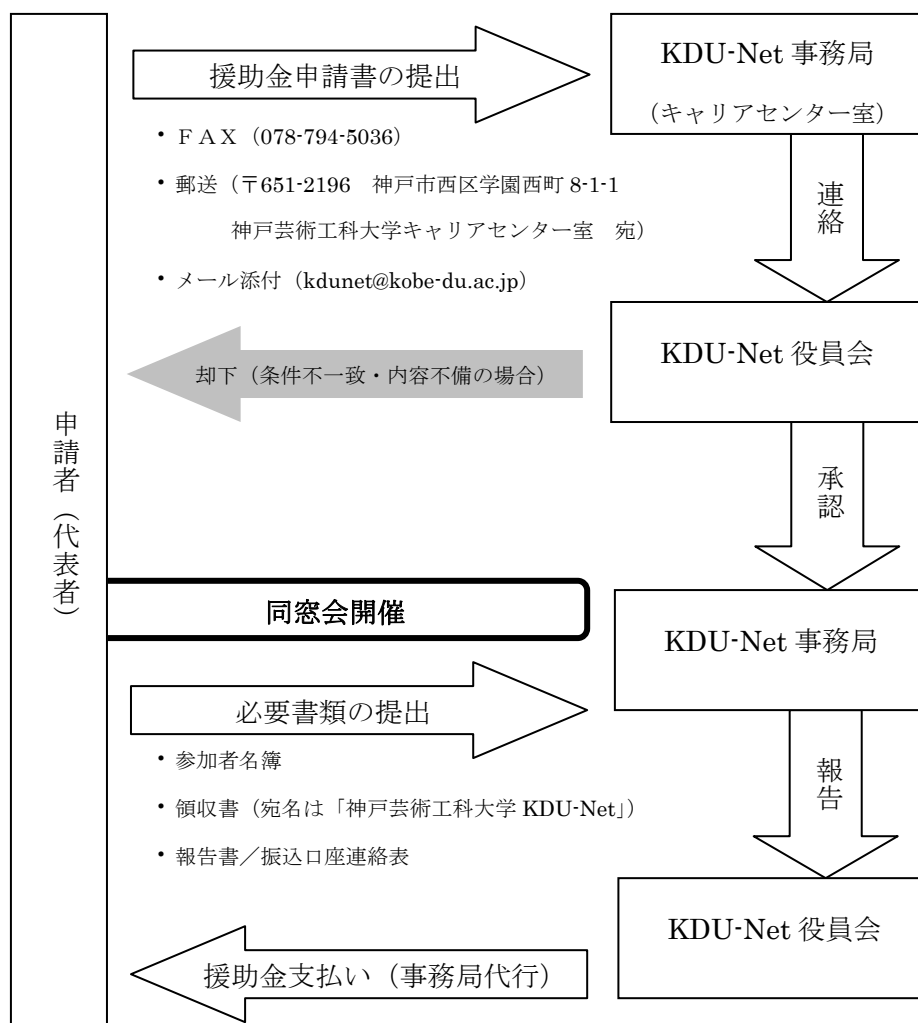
申請者（代表者）

援助金申請書の提出

KDU-Net 事務局
（キャリアセンター室）

・ＦＡＸ（078-794-5036）
・郵送（〒651-2196　神戸市西区学園西町 8-1-1 神戸芸術工科大学キャリアセンター室　宛）
・メール添付（kdunet@kobe-du.ac.jp）

連絡

KDU-Net 役員会

却下（条件不一致・内容不備の場合）

承認

同窓会開催

KDU-Net 事務局

必要書類の提出

・参加者名簿
・領収書（宛名は「神戸芸術工科大学 KDU-Net」）
・報告書／振込口座連絡表

報告

KDU-Net 役員会

援助金支払い（事務局代行）